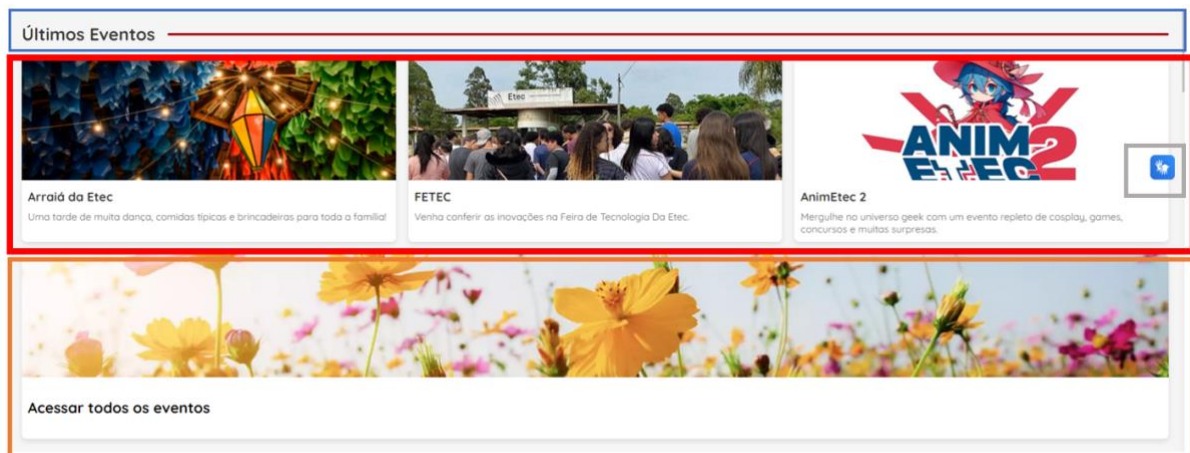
Últimos Eventos

Etec

Arraiá da Etec

Uma tarde de muita dança, comidas típicas e brincadeiras para toda a família!

FETEC

Venha conferir as inovações na Feira de Tecnologia Da Etec.

ANIM ETEC 2

AnimEtec 2

Mergulhe no universo geek com um evento repleto de cosplay, games, concursos e muitas surpresas.

Acessar todos os eventos